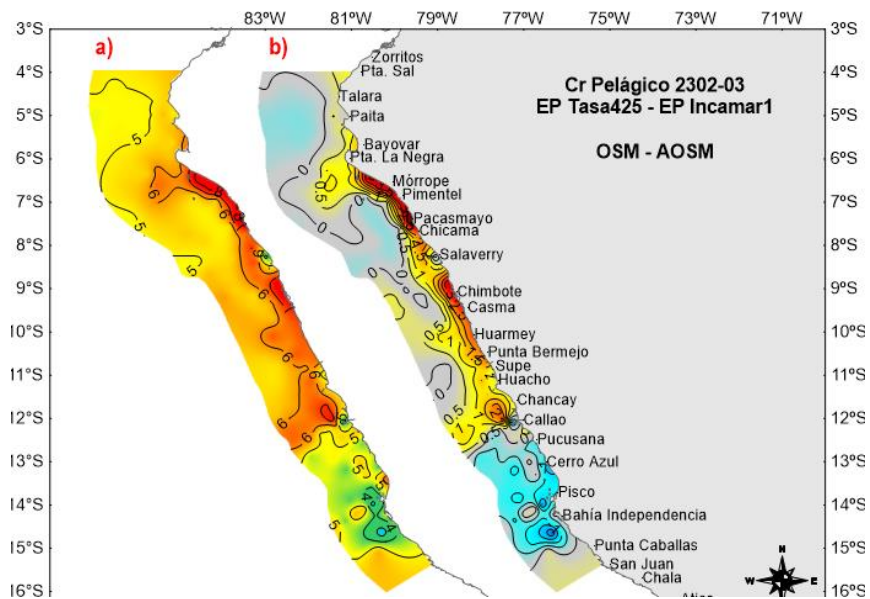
83ºW 81ºW 79ºW 77ºW 75ºW 73ºW 71ºW

3ºS
4ºS
5ºS
6ºS
7ºS
8ºS
9ºS
10ºS
11ºS
12ºS
13ºS
14ºS
15ºS
16ºS

a)

b)

Cr Pelágico 2302-03
EP Tasa425 - EP Incamar1

OSM - AOSM

Zorritos
Pta. Sal
Talara
Paita
Bayovar
Pta. La Negra
Mórrope
Pimentel
Pacasmayo
Chicama
Salaverry
Chimbote
Casma
Huarmey
Punta Bermejo
Supe
Huacho
Chancay
Callao
Pucusana
Cerro Azul
Pisco
Bahía Independencia
Punta Caballas
San Juan
Chala
Atico

5
6
5
6
5
6
5
6
5
4
5

0.5
0
0.5
1
0.5
0
0.5
1
0.5
0

N
W
E
S